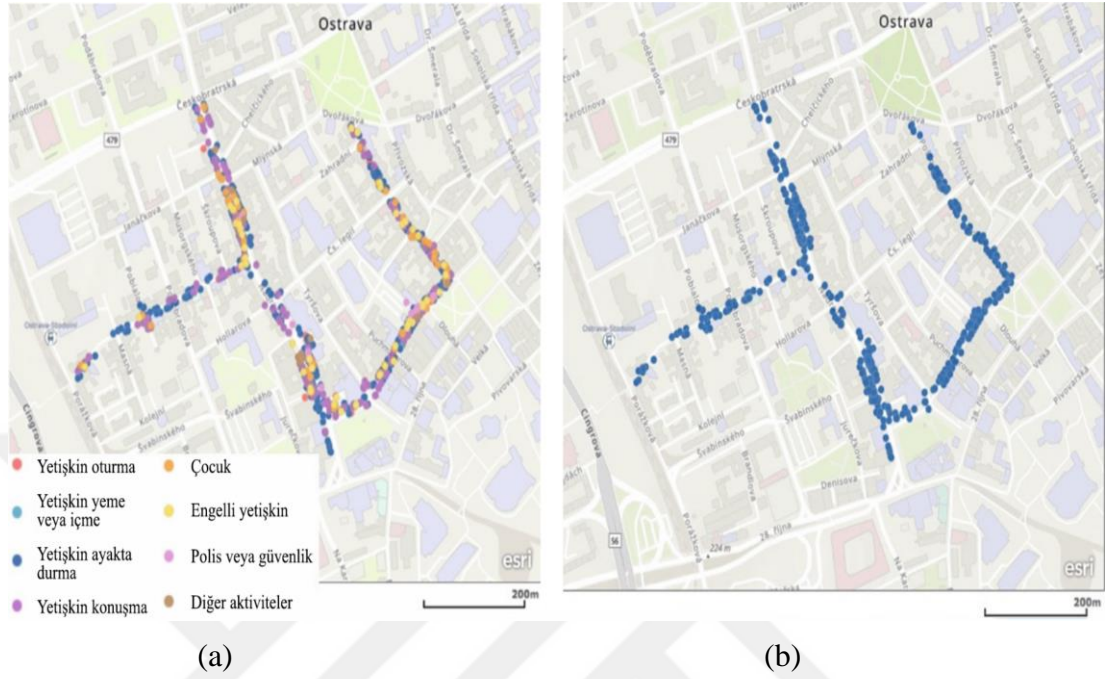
Ostrava

Českobratrská

Dvořákova

Zahradní

Mlýnská

Nádražní

Janáčkova

Smetanova

Dr. Šmerala

Havlíčkovo nábř.

Poděbradova

Čs. legií

Tyršova

Puchmajerova

Hollarova

Denisova

Kolejní

Švabinského

Jurečkova

Pivovarská

Ostrava-Stodolní

Cingrova

28. října

Velká

479

56

224 m

Yetişkin oturma

Yetişkin yeme veya içme

Yetişkin ayakta durma

Yetişkin konuşma

Çocuk

Engelli yetişkin

Polis veya güvenlik

Diğer aktiviteler

esri

200m

(a)

Ostrava

esri

200m

(b)